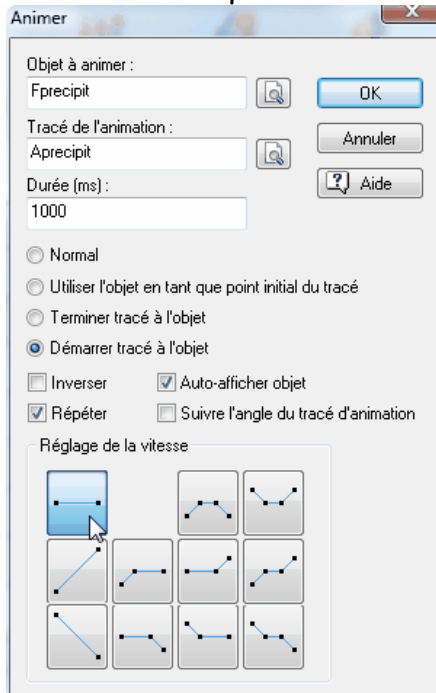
Animer

Objet à animer :
Fprecipit

OK

Tracé de l'animation :
Aprecipit

Annuler

Durée (ms) :
1000

Aide

Normal

Utiliser l'objet en tant que point initial du tracé

Terminer tracé à l'objet

Démarrer tracé à l'objet

Inverser

Auto-afficher objet

Répéter

Suivre l'angle du tracé d'animation

Réglage de la vitesse